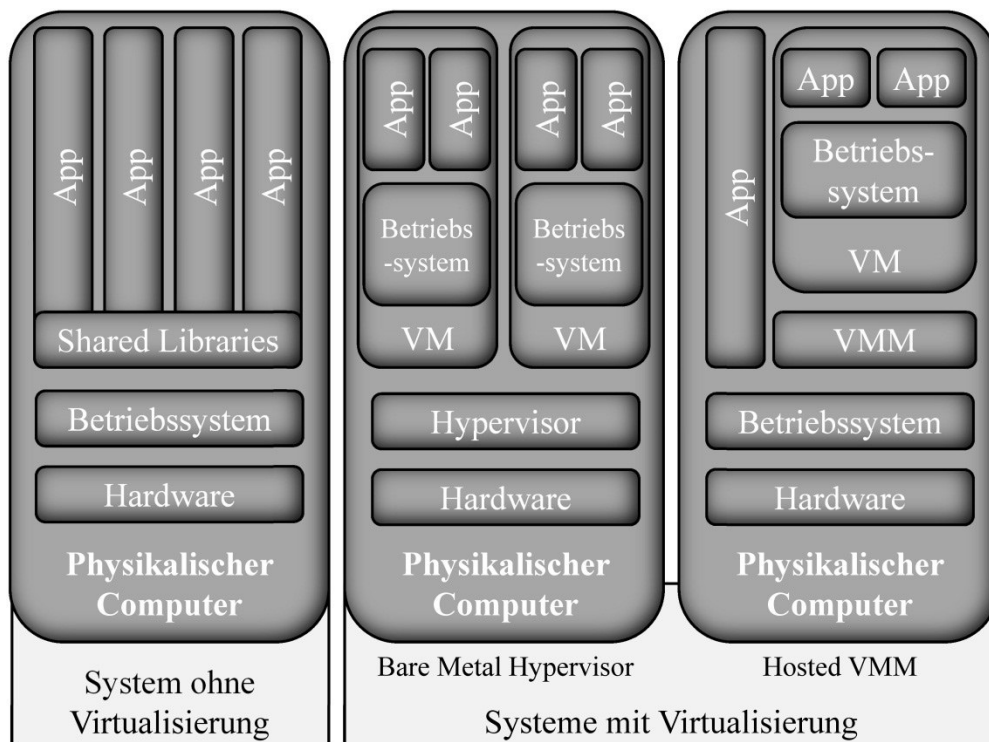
App App App App

Shared Libraries

Betriebssystem

Hardware

Physikalischer Computer

System ohne Virtualisierung

App App

Betriebs-system

VM

App App

Betriebs-system

VM

Hypervisor

Hardware

Physikalischer Computer

Bare Metal Hypervisor

App

App App

Betriebs-system

VM

VMM

Betriebssystem

Hardware

Physikalischer Computer

Hosted VMM

Systeme mit Virtualisierung